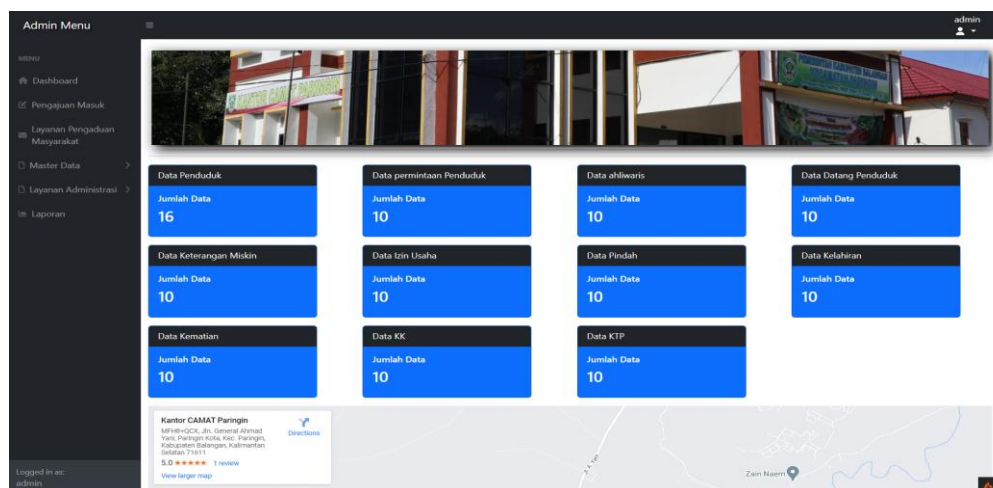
Admin Menu

admin

MENU
Dashboard
Pengajuan Masuk
Layanan Pengaduan Masyarakat
Master Data
Layanan Administrasi
Laporan

Data Penduduk
Jumlah Data
16

Data permintaan Penduduk
Jumlah Data
10

Data ahliwaris
Jumlah Data
10

Data Datang Penduduk
Jumlah Data
10

Data Keterangan Miskin
Jumlah Data
10

Data Izin Usaha
Jumlah Data
10

Data Pindah
Jumlah Data
10

Data Kelahiran
Jumlah Data
10

Data Kematian
Jumlah Data
10

Data KK
Jumlah Data
10

Data KTP
Jumlah Data
10

Kantor CAMAT Paringin
MFH8+QCK, Jln. General Ahmad Yani, Paringin Kota, Kec. Paringin, Kabupaten Balangan, Kalimantan Selatan 71611
5.0 ★★★★★ 1 review
View larger map
Directions

Zain Naem

Logged in as:
admin